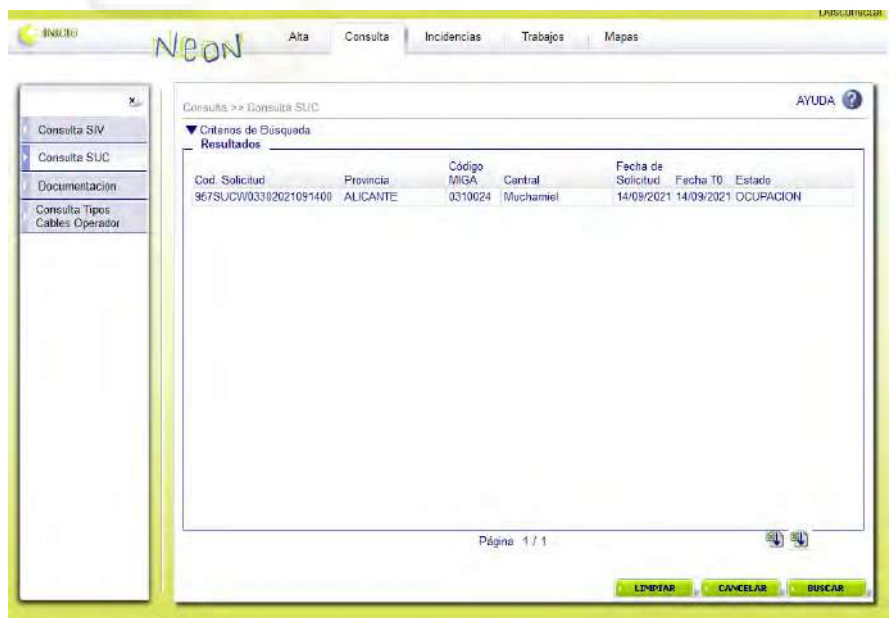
Desconectar

INICIO

NEON

Alta | Consulta | Incidencias | Trabajos | Mapas

x

Consulta SIV

Consulta SUC

Documentacion

Consulta Tipos Cables Operador

Consulta >> Consulta SUC

AYUDA

▼Criterios de Búsqueda

Resultados

| Cod. Solicitud | Provincia | Código MIGA | Central | Fecha de Solicitud | Fecha T0 | Estado |
|---|---|---|---|---|---|---|
| 957SUCW03302021091400 | ALICANTE | 0310024 | Muchamiel | 14/09/2021 | 14/09/2021 | OCUPACION |

Página 1 / 1

LIMPIAR | CANCELAR | BUSCAR